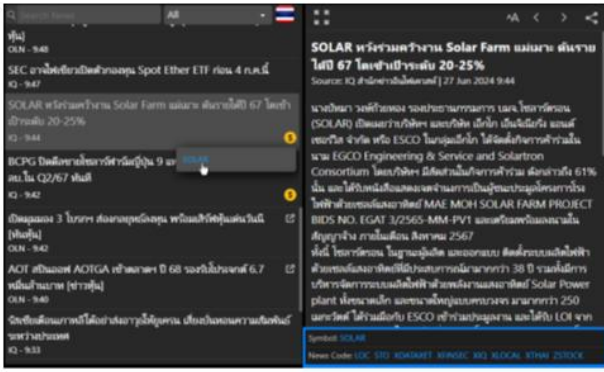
Search News | All

หุ้น]
OLN - 9:48

SEC อาจให้ไฟเขียวเปิดตัวกองทุน Spot Ether ETF ก่อน 4 ก.ค.นี้
IQ - 9:47

SOLAR หวังร่วมคว้างาน Solar Farm แม่เมาะ ดันรายได้ปี 67 โตเข้าเป้าระดับ 20-25%
IQ - 9:44

BCPG บิดดีลขายโรงไฟฟ้าพลังน้ำญี่ปุ่น 9 แห่ง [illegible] คาดเสร็จปลาย Q2/67 ทันที
IQ - 9:42

SOLAR

เปิดพอร์ต 3 โบรกฯ ส่องกองทุนท้องถิ่น พร้อมส่องหุ้นเด่นวันนี้ [หุ้นหุ้น]
OLN - 9:42

AOT สนับสนุน AOTGA เข้าตลาดฯ ปี 68 รองรับนโยบายรัฐ 6.7 หมื่นล้านบาท [ข่าวหุ้น]
OLN - 9:40

นักเขียนต้องแชร์ ให้อย่างหนักว่าต้องเข้าใจอะไรของคุณ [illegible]
IQ - 9:33

SOLAR หวังร่วมคว้างาน Solar Farm แม่เมาะ ดันรายได้ปี 67 โตเข้าเป้าระดับ 20-25%
Source: IQ สำนักข่าวอินโฟเควสท์ | 27 Jun 2024 9:44

นางปัทมา วงศ์ทวีทอง รองประธานกรรมการ บมจ.โซลาร์ตรอน (SOLAR) เปิดเผยว่าบริษัทฯ และบริษัท เอ็กโก เอ็นจิเนียริ่ง แอนด์ เซอร์วิส จำกัด หรือ ESCO ในกลุ่มเอ็กโก ได้จัดตั้งกิจการค้าร่วมในนาม EGCO Engineering & Service and Solartron Consortium โดยบริษัทฯ มีสัดส่วนในกิจการร่วมค้า 61% และได้รับหนังสือแจ้งการเป็นผู้ชนะประมูลโครงการโรงไฟฟ้าพลังงานแสงอาทิตย์ MAE MOH SOLAR FARM PROJECT BIDS NO. EGAT 3/2565-MM-PV1 และคาดว่าจะลงนามสัญญาจ้าง ภายในเดือน สิงหาคม 2567
ทั้งนี้ โซลาร์ตรอน ในฐานะผู้ผลิต และออกแบบ ติดตั้งระบบผลิตไฟฟ้าด้วยพลังงานแสงอาทิตย์ที่มีประสบการณ์มากกว่า 38 ปี รวมทั้งมีการบริหารจัดการระบบผลิตไฟฟ้าด้วยพลังงานแสงอาทิตย์ Solar Power plant ทั้งขนาดเล็ก และขนาดใหญ่ระบบครบวงจร มามากกว่า 250 เมกะวัตต์ ได้ร่วมมือกับ ESCO เข้าร่วมประมูลงาน และได้รับ LOI จาก

Symbol: SOLAR
News Code: LOC STO XDATAKET XEINSEC XIQ XLOCAL XTHAI ZSTOCK